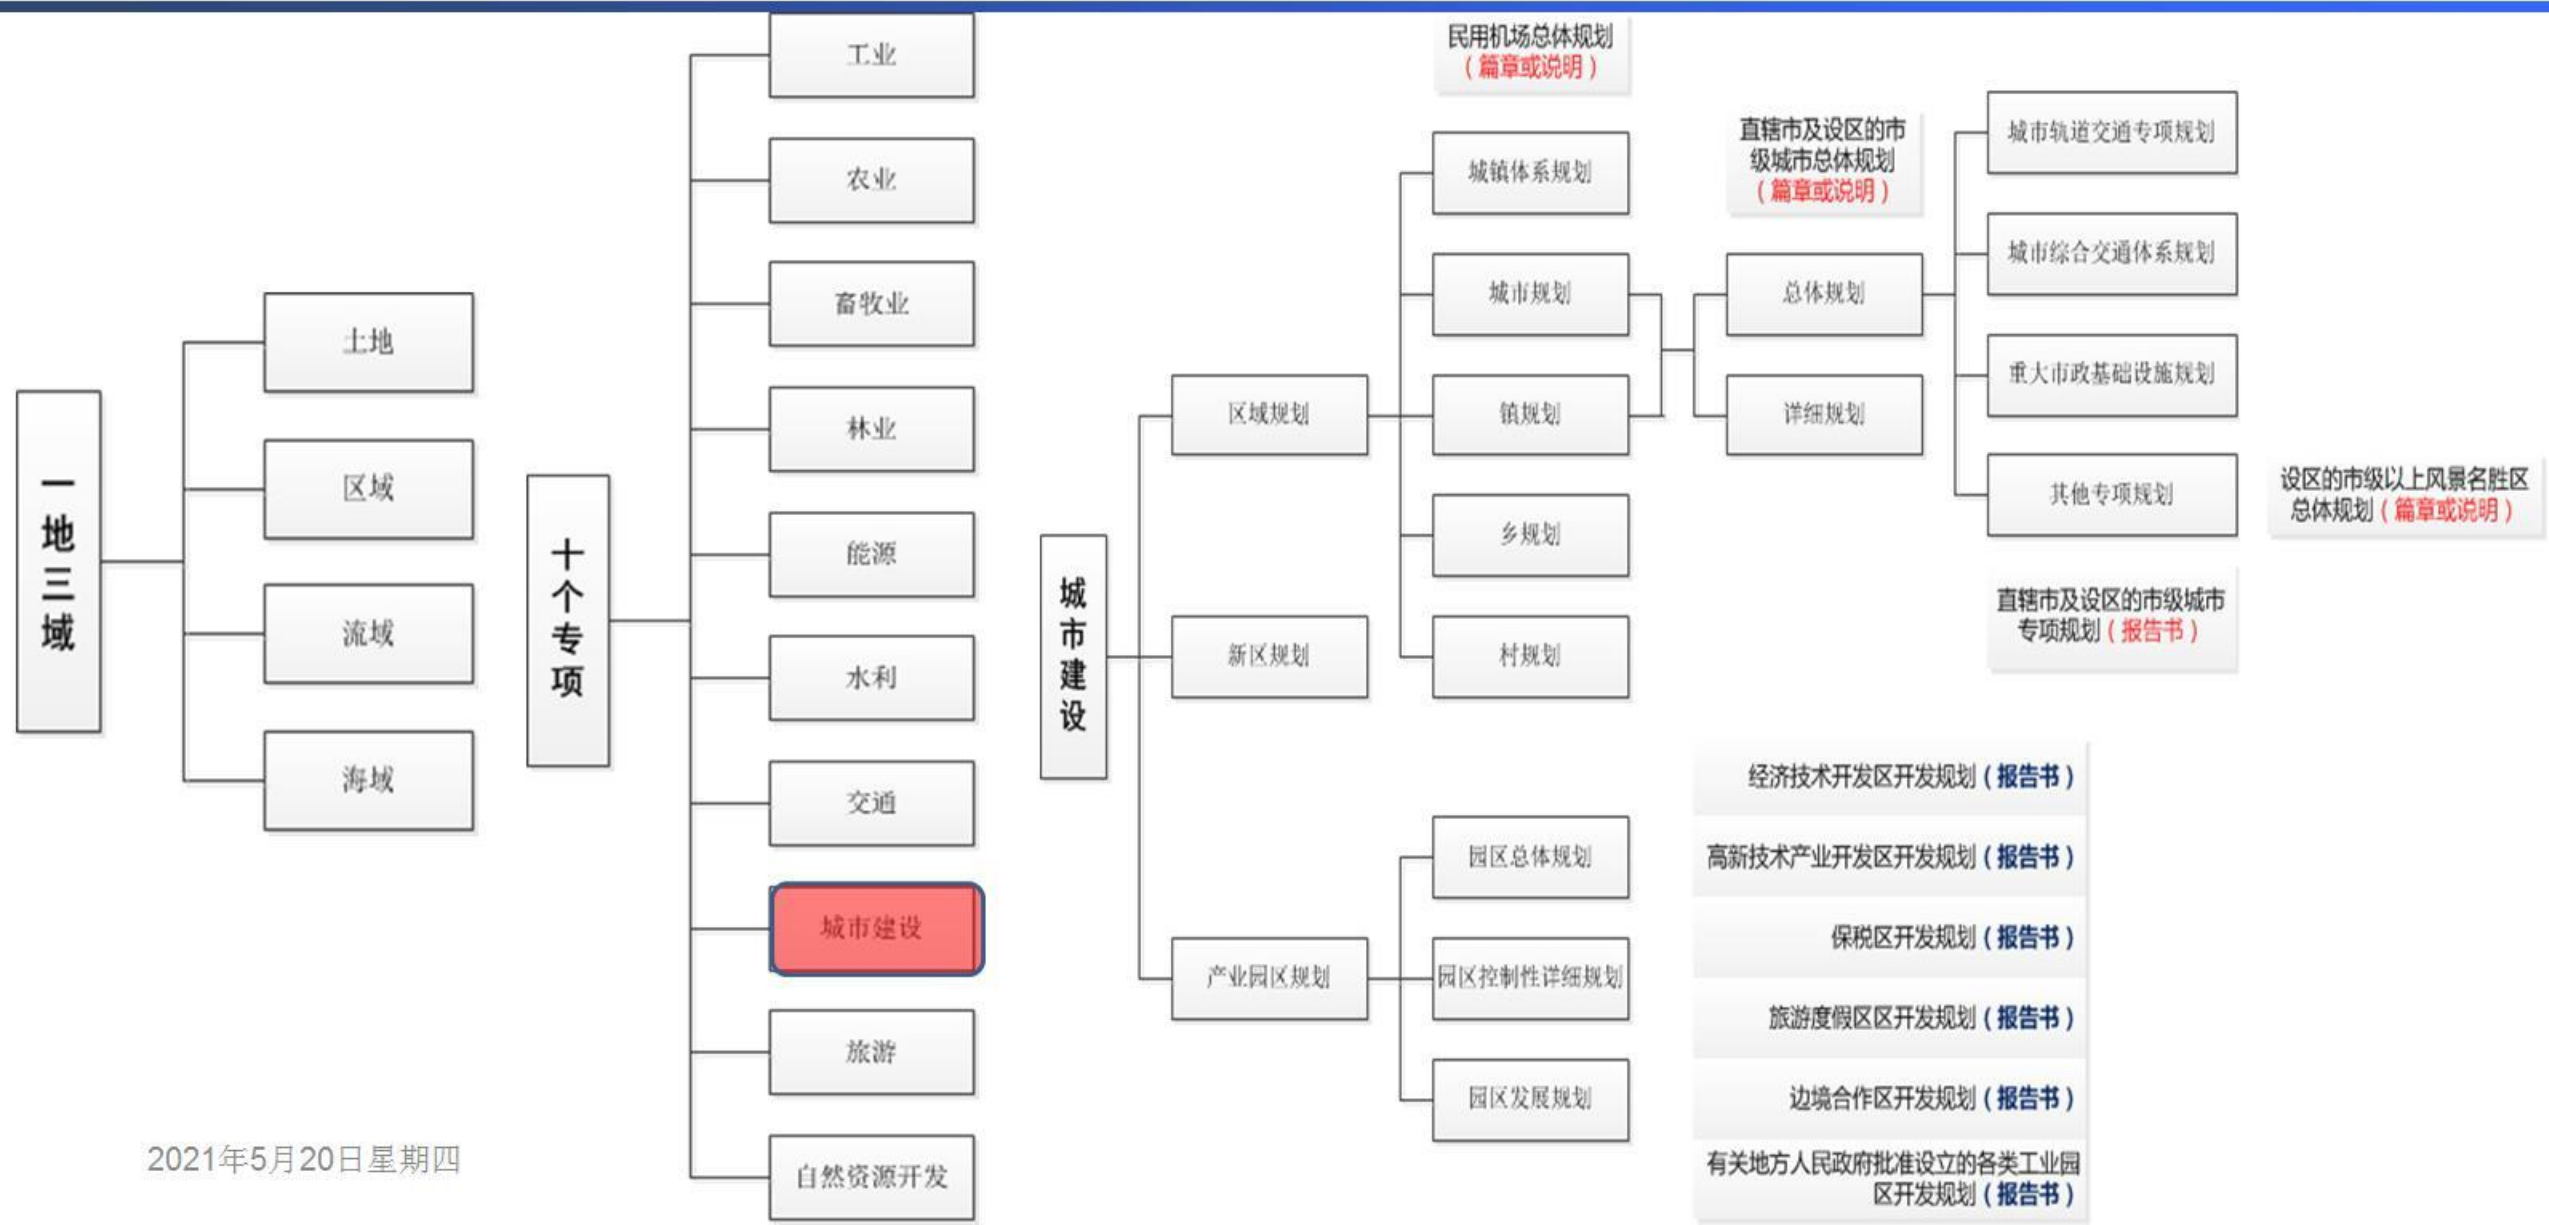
一地三域

土地
区域
流域
海域

十个专项

工业
农业
畜牧业
林业
能源
水利
交通
城市建设
旅游
自然资源开发

城市建设

区域规划
新区规划
产业园区规划

民用机场总体规划（篇章或说明）

城镇体系规划
城市规划
镇规划
乡规划
村规划

直辖市及设区的市级城市总体规划（篇章或说明）

总体规划
详细规划

城市轨道交通专项规划
城市综合交通体系规划
重大市政基础设施规划
其他专项规划

设区的市级以上风景名胜区总体规划（篇章或说明）

直辖市及设区的市级城市专项规划（报告书）

园区总体规划
园区控制性详细规划
园区发展规划

经济技术开发区开发规划（报告书）
高新技术产业开发区开发规划（报告书）
保税区开发规划（报告书）
旅游度假区区开发规划（报告书）
边境合作区开发规划（报告书）
有关地方人民政府批准设立的各类工业园区开发规划（报告书）

2021年5月20日星期四